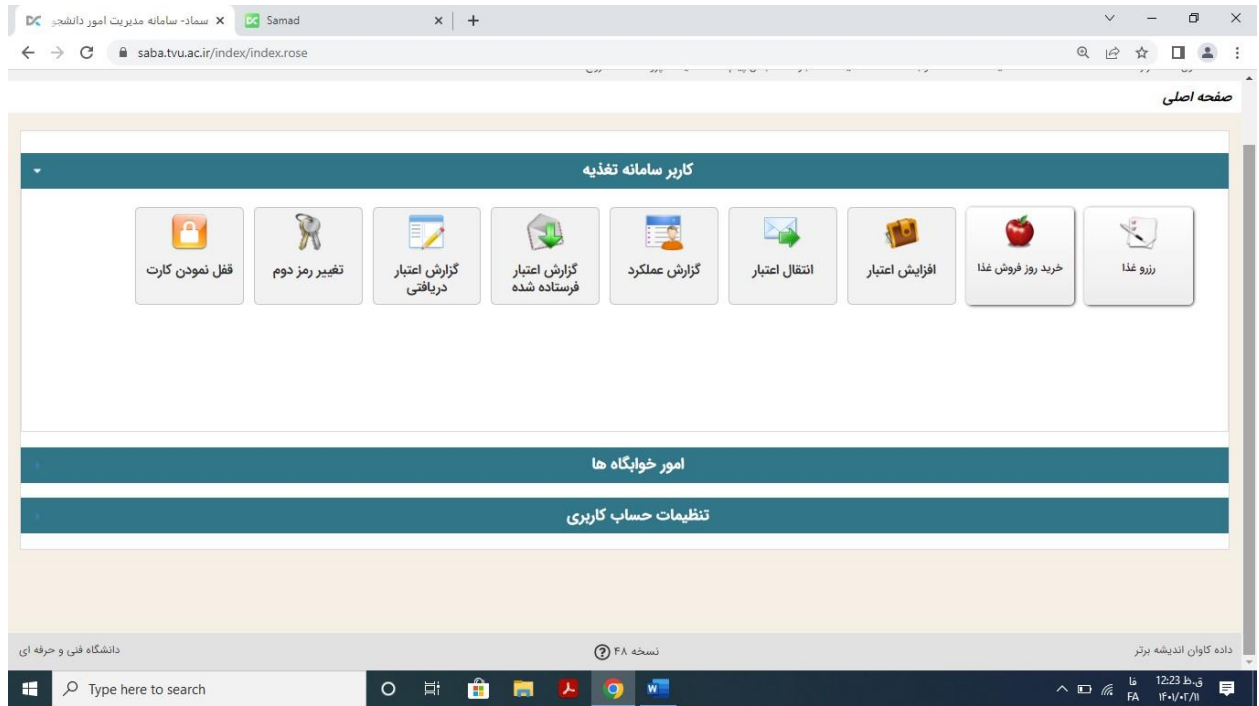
سماد- سامانه مدیریت امور دانشجو
Samad
saba.tvu.ac.ir/index/index.rose

صفحه اصلی

کاربر سامانه تغذیه

رزرو غذا
خرید روز فروش غذا
افزایش اعتبار
انتقال اعتبار
گزارش عملکرد
گزارش اعتبار فرستاده شده
گزارش اعتبار دریافتی
تغییر رمز دوم
قفل نمودن کارت

امور خوابگاه ها

تنظیمات حساب کاربری

داده کاوان اندیشه برتر
نسخه ۴۸
دانشگاه فنی و حرفه ای

Type here to search
12:23 ق.ظ
FA
۱۴۰۱/۰۳/۱۱